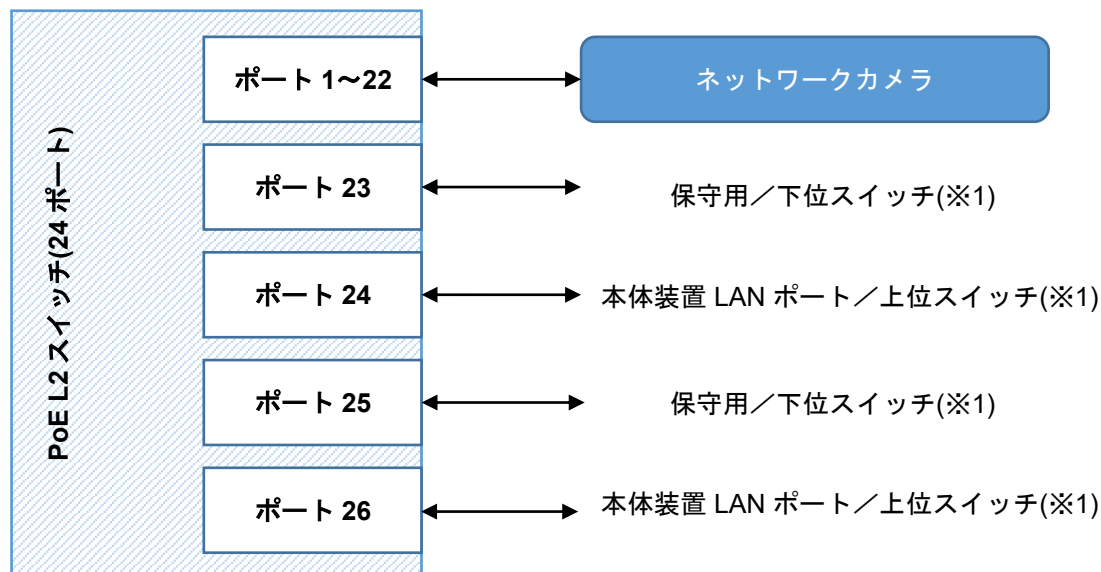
PoE L2 スイッチ(24 ポート)

ポート 1〜22

ネットワークカメラ

ポート 23

保守用／下位スイッチ(※1)

ポート 24

本体装置 LAN ポート／上位スイッチ(※1)

ポート 25

保守用／下位スイッチ(※1)

ポート 26

本体装置 LAN ポート／上位スイッチ(※1)